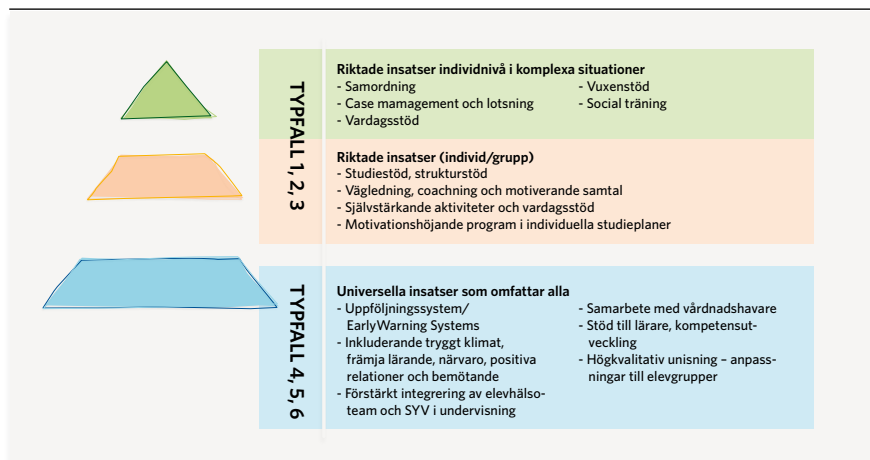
TYPFALL 1, 2, 3

Riktade insatser individnivå i komplexa situationer
- Samordning
- Case mamagement och lotsning
- Vardagsstöd
- Vuxenstöd
- Social träning

Riktade insatser (individ/grupp)
- Studiestöd, strukturstöd
- Vägledning, coachning och motiverande samtal
- Självstärkande aktiviteter och vardagsstöd
- Motivationshöjande program i individuella studieplaner

TYPFALL 4, 5, 6

Universella insatser som omfattar alla
- Uppföljningssystem/ EarlyWarning Systems
- Inkluderande tryggt klimat, främja lärande, närvaro, positiva relationer och bemötande
- Förstärkt integrering av elevhälsoteam och SYV i undervisning
- Samarbete med vårdnadshavare
- Stöd till lärare, kompetensutveckling
- Högkvalitativ unisning – anpassningar till elevgrupper